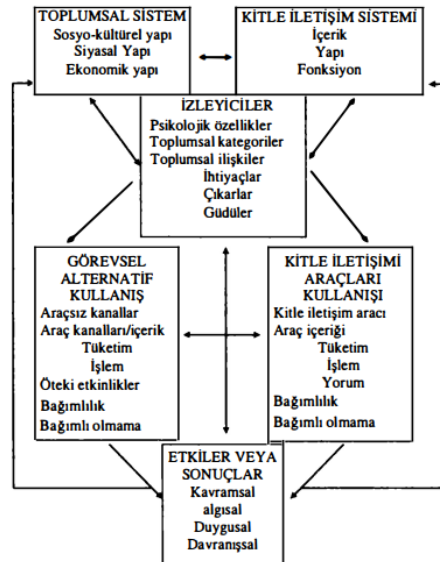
TOPLUMSAL SİSTEM
Sosyo-kültürel yapı
Siyasal Yapı
Ekonomik yapı

KİTLE İLETİŞİM SİSTEMİ
İçerik
Yapı
Fonksiyon

İZLEYİCİLER
Psikolojik özellikler
Toplumsal kategoriler
Toplumsal ilişkiler
İhtiyaçlar
Çıkarlar
Güdüler

GÖREVSEL ALTERNATİF KULLANIŞ
Araçsız kanallar
Araç kanalları/içerik
Tüketim
İşlem
Öteki etkinlikler
Bağımlılık
Bağımlı olmama

KİTLE İLETİŞİMİ ARAÇLARI KULLANIŞI
Kitle iletişim aracı
Araç içeriği
Tüketim
İşlem
Yorum
Bağımlılık
Bağımlı olmama

ETKİLER VEYA SONUÇLAR
Kavramsal
algısal
Duygusal
Davranışsal